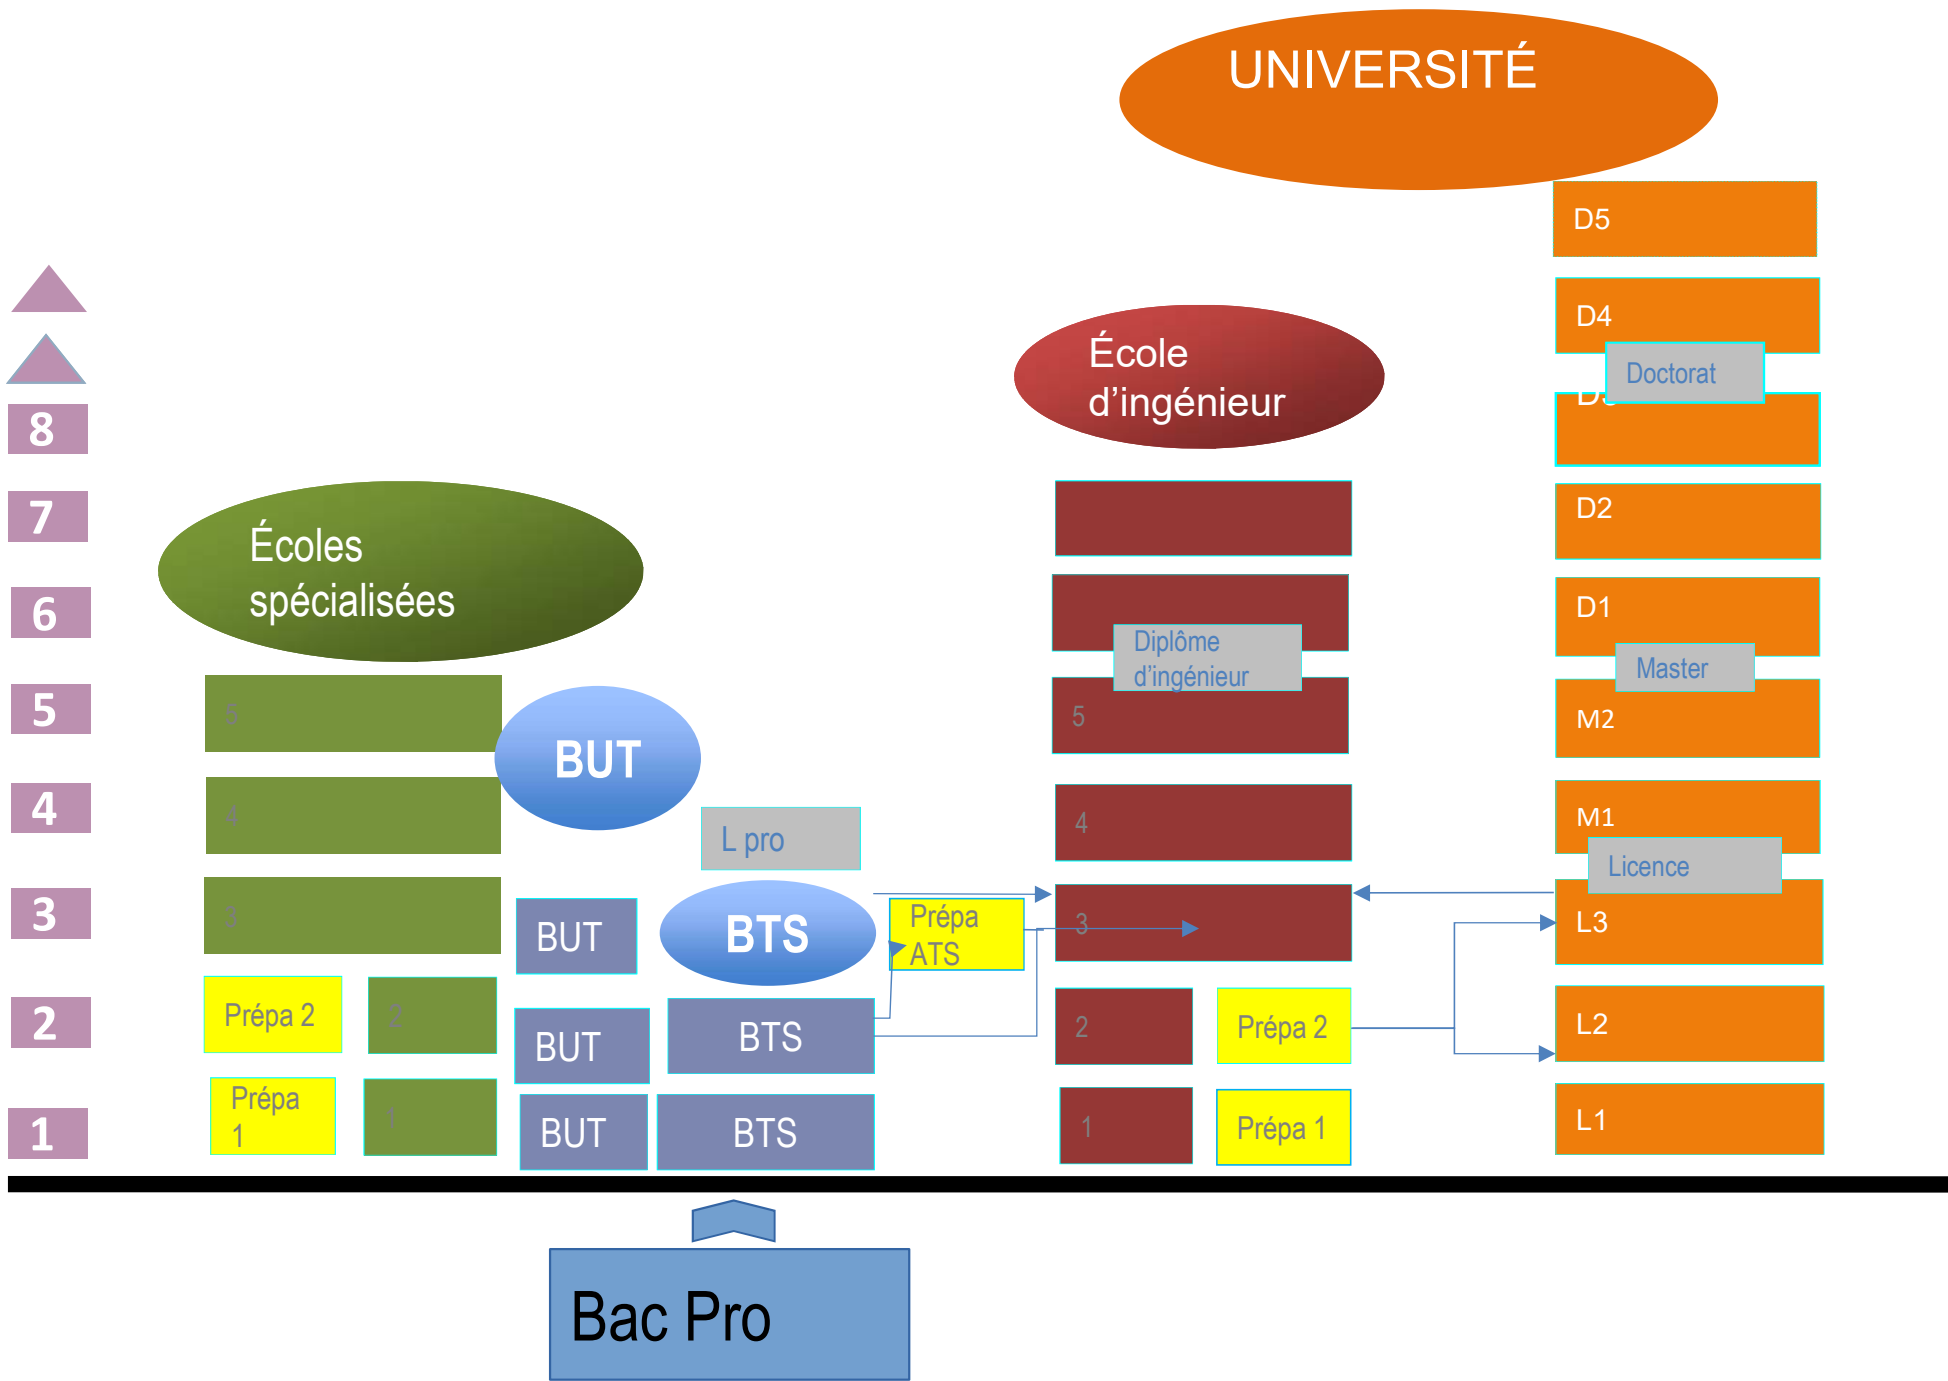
UNIVERSITÉ

D5
D4
Doctorat
D3
D2
D1
Master
M2
M1
Licence
L3
L2
L1

École d'ingénieur

Diplôme d'ingénieur
5
4
3
2
Prépa 2
1
Prépa 1

8
7
6
5
4
3
2
1

Écoles spécialisées

5
4
3
Prépa 2
2
Prépa 1
1

BUT
L pro
BUT
BTS
Prépa ATS
BUT
BTS
BUT
BTS

Bac Pro